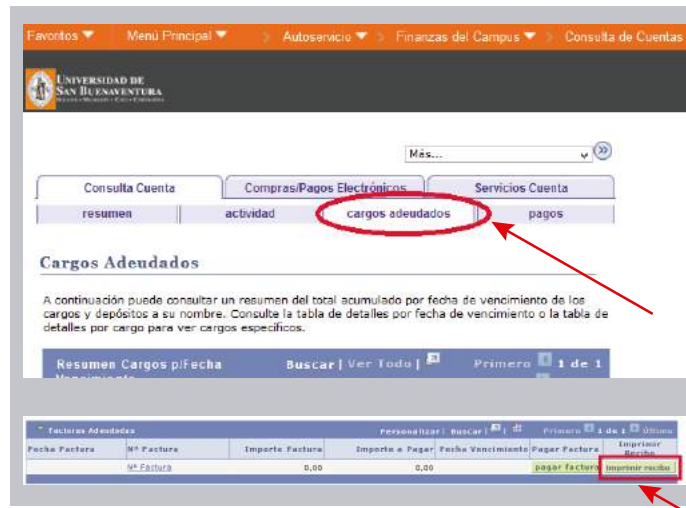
Favoritos ▼ Menú Principal ▼ > Autoservicio > Finanzas del Campus ▼ > Consulta de Cuentas

UNIVERSIDAD DE SAN BUENAVENTURA

Más...

Consulta Cuenta | Compras/Pagos Electrónicos | Servicios Cuenta

resumen | actividad | cargos adeudados | pagos

Cargos Adeudados

A continuación puede consultar un resumen del total acumulado por fecha de vencimiento de los cargos y depósitos a su nombre. Consulte la tabla de detalles por fecha de vencimiento o la tabla de detalles por cargo para ver cargos específicos.

Resumen Cargos p/Fecha Vencimiento | Buscar | Ver Todo | Primero 1 de 1

Facturas Adeudadas | Personalizar | Buscar | Primero 1 de 1 Último

| Fecha Factura | Nº Factura | Importe Factura | Importe a Pagar | Fecha Vencimiento | Pagar Factura | Imprimir Recibo |
|---|---|---|---|---|---|---|
| | Nº Factura | 0,00 | 0,00 | | pagar factura | imprimir recibo |